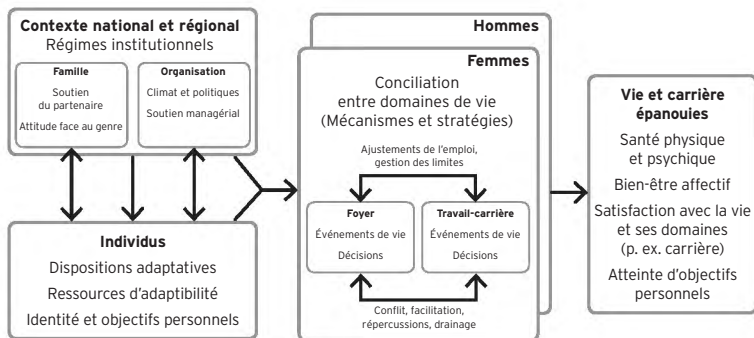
Contexte national et régional
Régimes institutionnels

Famille
Soutien du partenaire
Attitude face au genre

Organisation
Climat et politiques
Soutien managérial

Individus
Dispositions adaptatives
Ressources d'adaptibilité
Identité et objectifs personnels

Hommes

Femmes
Conciliation entre domaines de vie
(Mécanismes et stratégies)

Ajustements de l'emploi, gestion des limites

Foyer
Événements de vie
Décisions

Travail-carrière
Événements de vie
Décisions

Conflit, facilitation, répercussions, drainage

Vie et carrière épanouies
Santé physique et psychique
Bien-être affectif
Satisfaction avec la vie et ses domaines (p. ex. carrière)
Atteinte d'objectifs personnels